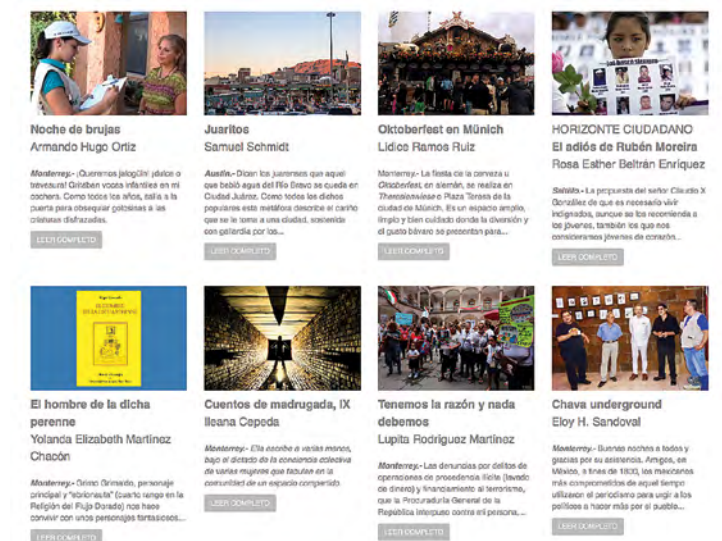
Noche de brujas
Armando Hugo Ortiz

Monterrey.- ¡Queremos jalogüín! ¡dulce o travesura! Gritaban voces infantiles en mi cochera. Como todos los años, salía a la puerta para obsequiar golosinas a las criaturas disfrazadas.

LEER COMPLETO

Juaritos
Samuel Schmidt

Austin.- Dicen los juarenses que aquel que bebió agua del Río Bravo se queda en Ciudad Juárez. Como todos los dichos populares esta metáfora describe el cariño que se le toma a una ciudad, sostenida con gallardía por los...

LEER COMPLETO

Oktoberfest en Múnich
Lidice Ramos Ruiz

Monterrey.- La fiesta de la cerveza u Oktoberfest, en alemán, se realiza en Theresienwiese o Plaza Teresa de la ciudad de Múnich. Es un espacio amplio, limpio y bien cuidado donde la diversión y el gusto bávaro se presentan para...

LEER COMPLETO

HORIZONTE CIUDADANO
El adiós de Rubén Moreira
Rosa Esther Beltrán Enríquez

Saltillo.- La propuesta del señor Claudio X González de que es necesario vivir indignados, aunque se los recomienda a los jóvenes, también los que nos consideramos jóvenes de corazón...

LEER COMPLETO

El hombre de la dicha perenne
Yolanda Elizabeth Martínez Chacón

Monterrey.- Gómo Grimaldo, personaje principal y "ebrionasta" (cuarto rango en la Religión del Flujo Dorado) nos hace convivir con unos personajes fantasiosos...

LEER COMPLETO

Cuentos de madrugada, IX
Ileana Cepeda

Monterrey.- Ella escribe a varias manos, bajo el dictado de la conciencia colectiva de varias mujeres que tejen en la comunidad de un espacio compartido.

LEER COMPLETO

Tenemos la razón y nada debemos
Lupita Rodríguez Martínez

Monterrey.- Las denuncias por delitos de operaciones de procedencia ilícita (lavado de dinero) y financiamiento al terrorismo, que la Procuraduría General de la República interpuso contra el persona...

LEER COMPLETO

Chava underground
Eloy H. Sandoval

Monterrey.- Buenas noches a todos y gracias por su asistencia. Amigos, en México, a fines de 1800, los mexicanos más comprometidos de aquel tiempo utilizaron el periodismo para urgir a los políticos a hacer más por el pueblo...

LEER COMPLETO